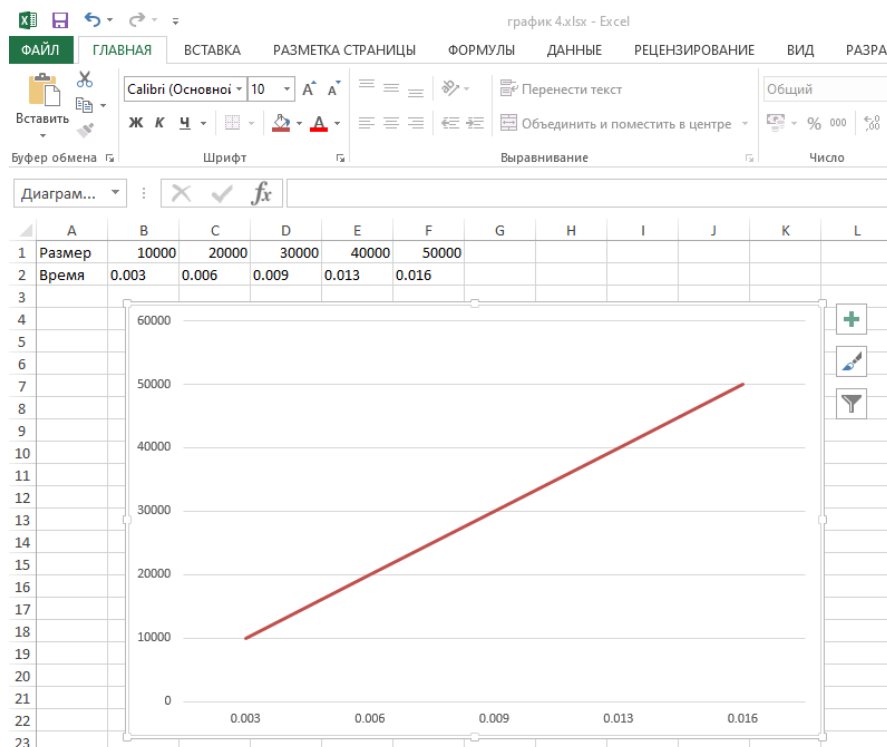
график 4.xlsx - Excel

ФАЙЛ ГЛАВНАЯ ВСТАВКА РАЗМЕТКА СТРАНИЦЫ ФОРМУЛЫ ДАННЫЕ РЕЦЕНЗИРОВАНИЕ ВИД РАЗРА

Вставить
Calibri (Основноі 10
Ж К Ч
Перенести текст
Объединить и поместить в центре
Общий
% 000
Буфер обмена Шрифт Выравнивание Число

Диаграм...

|   | A | B | C | D | E | F | G | H | I | J | K | L |
|---|---|---|---|---|---|---|---|---|---|---|---|---|
| 1 | Размер | 10000 | 20000 | 30000 | 40000 | 50000 | | | | | | |
| 2 | Время | 0.003 | 0.006 | 0.009 | 0.013 | 0.016 | | | | | | |
| 3 | | | | | | | | | | | | |

60000
50000
40000
30000
20000
10000
0
0.003 0.006 0.009 0.013 0.016